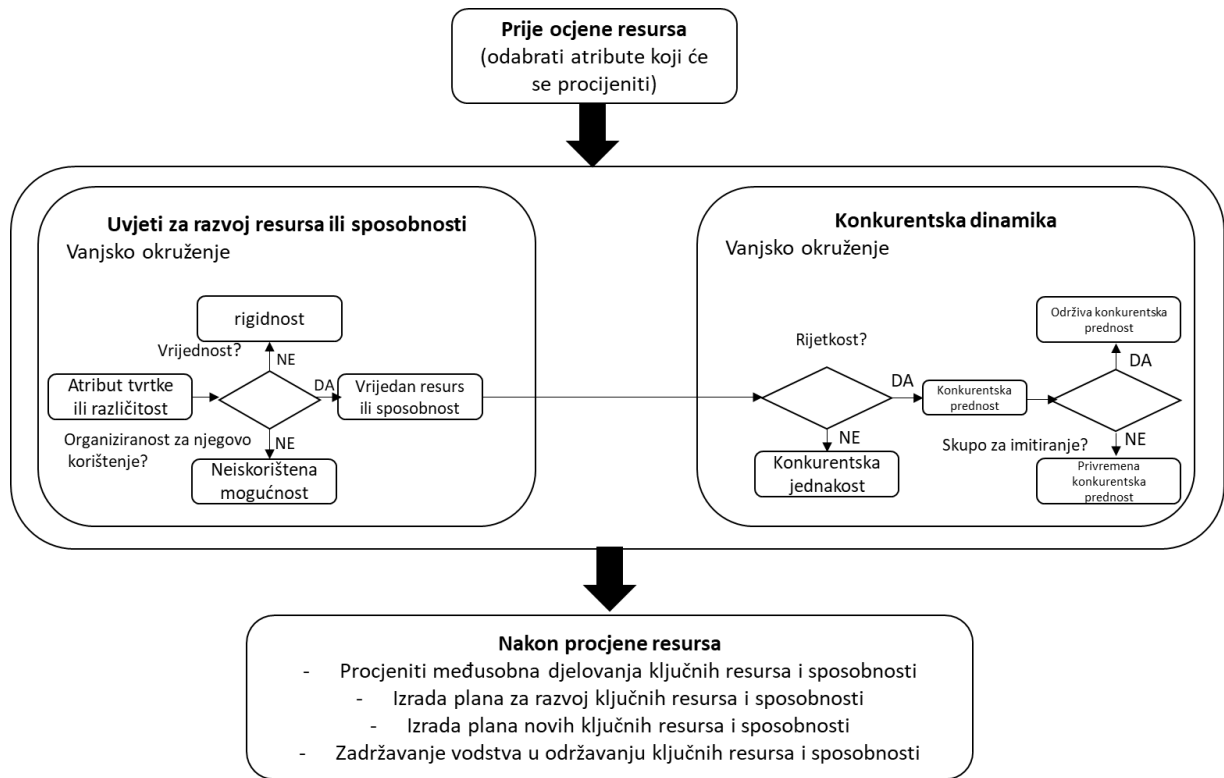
**Prije ocjene resursa**
(odabrati atribute koji će se procijeniti)

**Uvjeti za razvoj resursa ili sposobnosti**
Vanjsko okruženje

rigidnost

Vrijednost?

NE

Atribut tvrtke ili različitost

DA

Vrijedan resurs ili sposobnost

Organiziranost za njegovo korištenje?

NE

Neiskorištena mogućnost

**Konkurentska dinamika**
Vanjsko okruženje

Održiva konkurentska prednost

Rijetkost?

DA

DA

Konkurentska prednost

NE

Skupo za imitiranje?

NE

Konkurentska jednakost

Privremena konkurentska prednost

**Nakon procjene resursa**
- Procjeniti međusobna djelovanja ključnih resursa i sposobnosti
- Izrada plana za razvoj ključnih resursa i sposobnosti
- Izrada plana novih ključnih resursa i sposobnosti
- Zadržavanje vodstva u održavanju ključnih resursa i sposobnosti